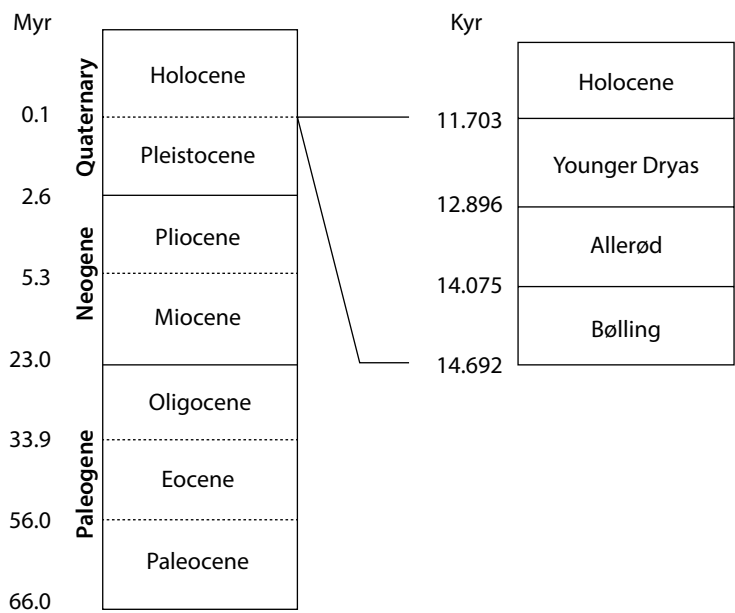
Myr

| | | |
|---|---|---|
| | Quaternary | Holocene |
| 0.1 | | Pleistocene |
| 2.6 | Neogene | Pliocene |
| 5.3 | | Miocene |
| 23.0 | Paleogene | Oligocene |
| 33.9 | | Eocene |
| 56.0 | | Paleocene |
| 66.0 | | |

Kyr

| | |
|---|---|
| | Holocene |
| 11.703 | Younger Dryas |
| 12.896 | Allerød |
| 14.075 | Bølling |
| 14.692 | |